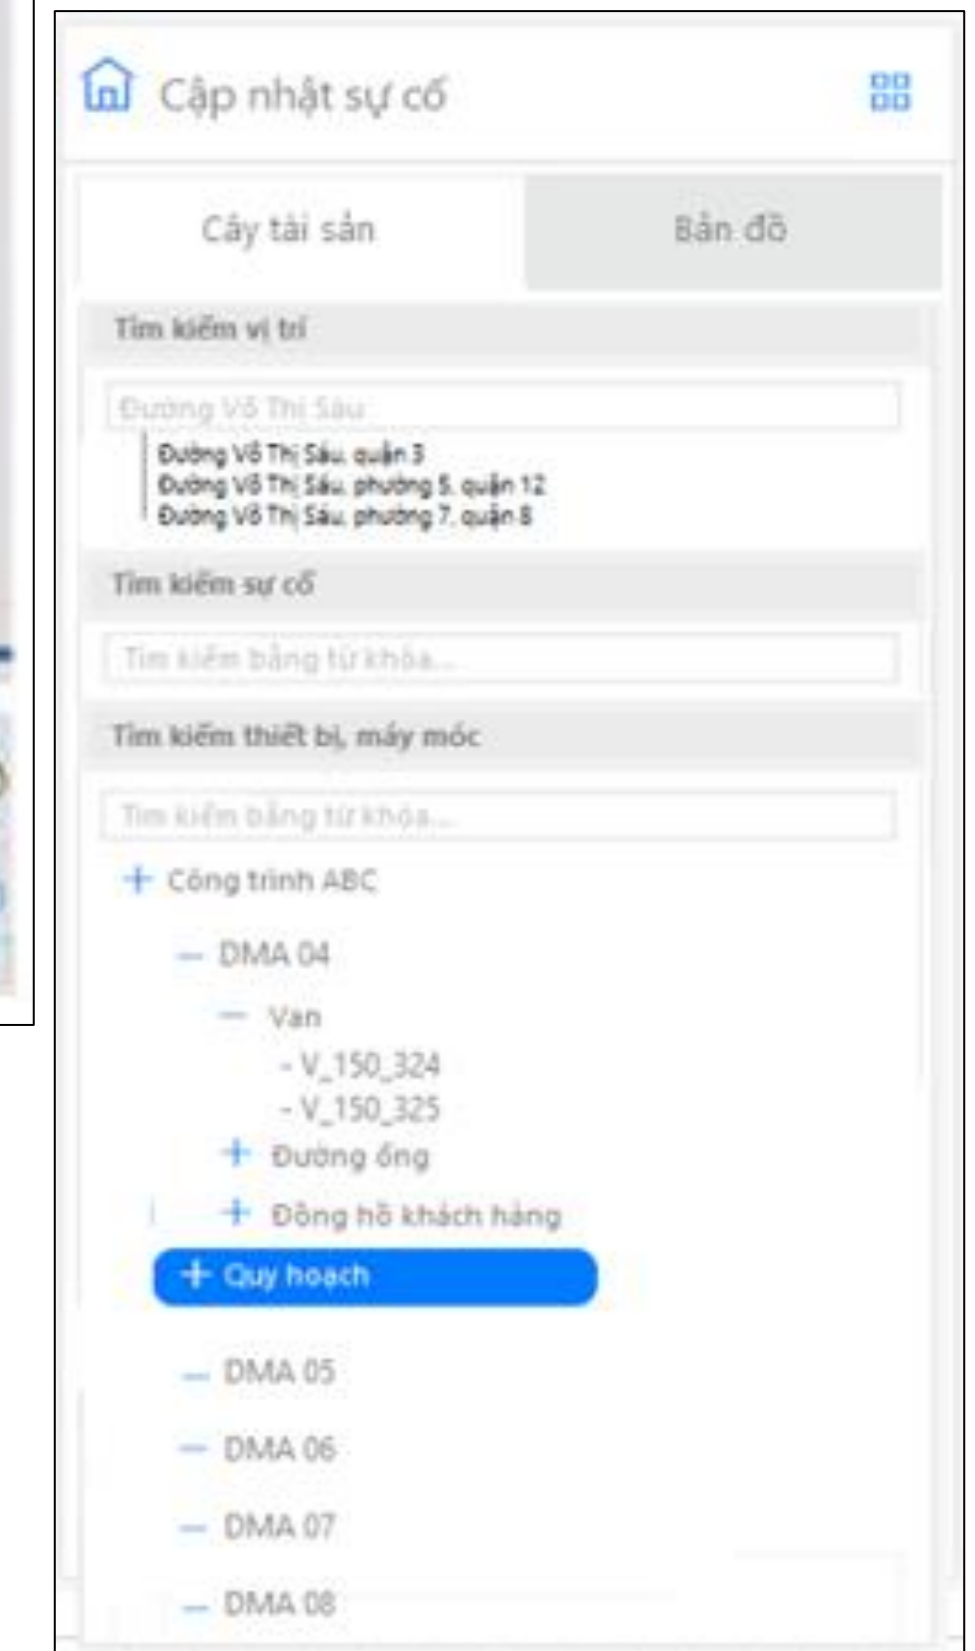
Cập nhật sự cố

Cây tài sản

Bản đồ

Tìm kiếm vị trí

Đường Võ Thị Sáu

Đường Võ Thị Sáu, quận 3
Đường Võ Thị Sáu, phường 5, quận 12
Đường Võ Thị Sáu, phường 7, quận 8

Tìm kiếm sự cố

Tìm kiếm bằng từ khóa...

Tìm kiếm thiết bị, máy móc

Tìm kiếm bằng từ khóa...

+ Công trình ABC

— DMA 04

— Van

- V_150_324
- V_150_325

+ Đường ống

+ Đồng hồ khách hàng

+ Quy hoạch

— DMA 05

— DMA 06

— DMA 07

— DMA 08